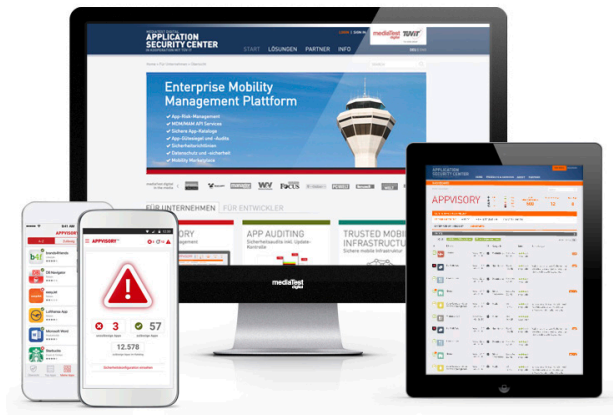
APPLICATION SECURITY CENTER

mediatest digital

TÜVIT

START LÖSUNGEN PARTNER INFO

Enterprise Mobility Management Plattform

App-Risk-Management
MDM/MAM API Services
Sichere App-Kataloge
App-Gütesiegel und -Audits
Sicherheitsrichtlinien
Datenschutz und -sicherheit
Mobility Marketplace

FOCUS

FÜR UNTERNEHMEN FÜR ENTWICKLER

APP AUDITING
Sicherheitsaudits inkl. Update-Kontrolle

TRUSTED MOBILE INFRASTRUCTURE
Sichere mobile Infrastruktur

mediatest digital

APPLICATION SECURITY CENTER

APPVISORY

APPVISORY

3

57

12.578

APPVISORY

DB Navigator

Lufthansa App

Microsoft Word

Starbucks